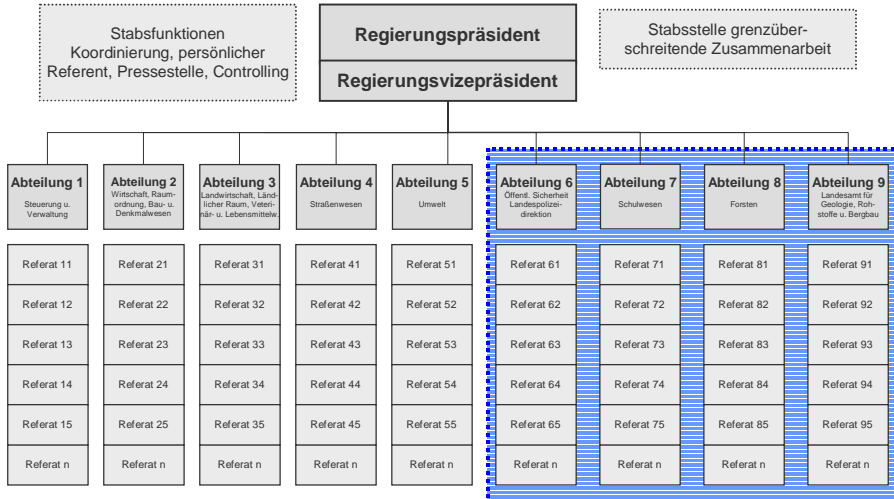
Stabsfunktionen Koordinierung, persönlicher Referent, Pressestelle, Controlling

Regierungspräsident

Regierungsvizepräsident

Stabsstelle grenzüberschreitende Zusammenarbeit

| Abteilung 1 Steuerung u. Verwaltung | Abteilung 2 Wirtschaft, Raumordnung, Bau- u. Denkmalwesen | Abteilung 3 Landwirtschaft, Ländlicher Raum, Veterinär- u. Lebensmittelw. | Abteilung 4 Straßenwesen | Abteilung 5 Umwelt | Abteilung 6 Öffentl. Sicherheit Landespolizeidirektion | Abteilung 7 Schulwesen | Abteilung 8 Forsten | Abteilung 9 Landesamt für Geologie, Rohstoffe u. Bergbau |
|---|---|---|---|---|---|---|---|---|
| Referat 11 | Referat 21 | Referat 31 | Referat 41 | Referat 51 | Referat 61 | Referat 71 | Referat 81 | Referat 91 |
| Referat 12 | Referat 22 | Referat 32 | Referat 42 | Referat 52 | Referat 62 | Referat 72 | Referat 82 | Referat 92 |
| Referat 13 | Referat 23 | Referat 33 | Referat 43 | Referat 53 | Referat 63 | Referat 73 | Referat 83 | Referat 93 |
| Referat 14 | Referat 24 | Referat 34 | Referat 44 | Referat 54 | Referat 64 | Referat 74 | Referat 84 | Referat 94 |
| Referat 15 | Referat 25 | Referat 35 | Referat 45 | Referat 55 | Referat 65 | Referat 75 | Referat 85 | Referat 95 |
| Referat n | Referat n | Referat n | Referat n | Referat n | Referat n | Referat n | Referat n | Referat n |